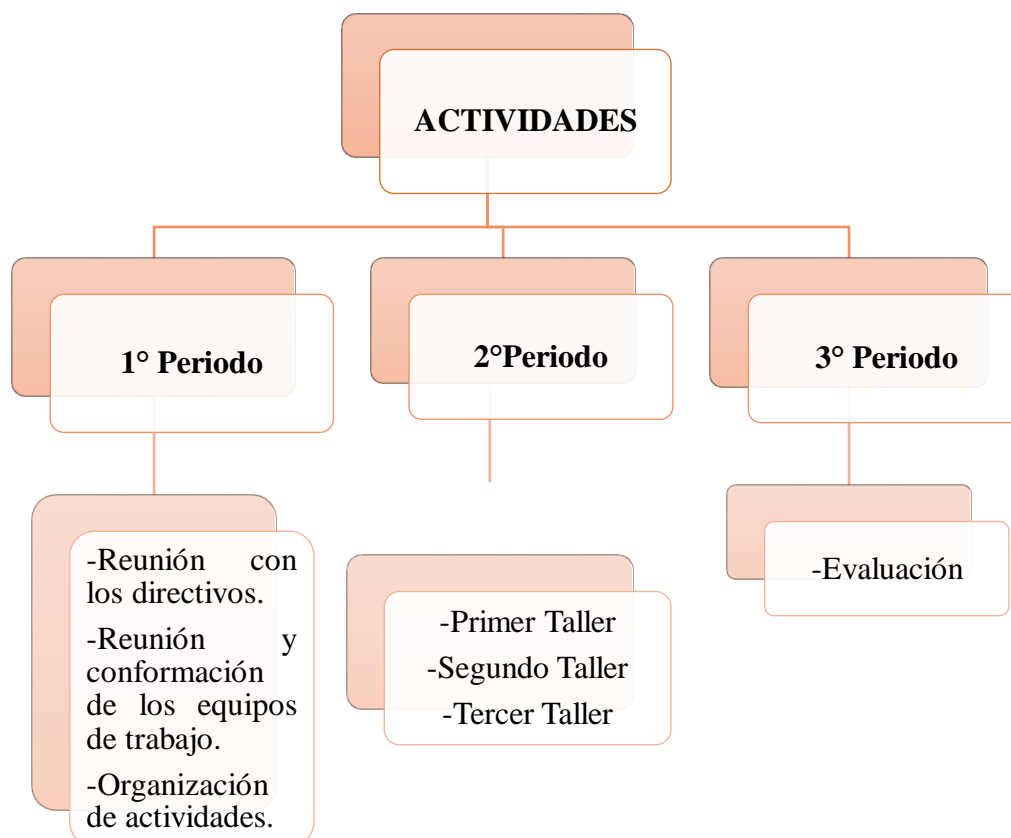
ACTIVIDADES

1° Periodo

2°Periodo

3° Periodo

-Reunión con los directivos.

-Reunión y conformación de los equipos de trabajo.

-Organización de actividades.

-Primer Taller

-Segundo Taller

-Tercer Taller

-Evaluación